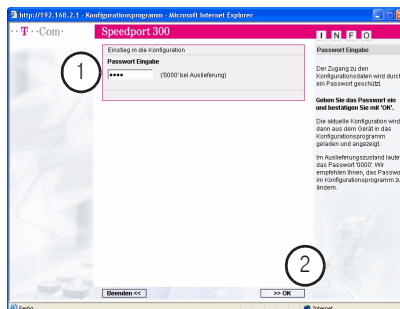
http://192.168.2.1 - Konfigurationsprogramm - Microsoft Internet Explorer

· · T · · Com ·

Speedport 300

I N F O

Einstieg in die Konfiguration

Passwort Eingabe

•••• ('0000' bei Auslieferung)

1

Passwort Eingabe

Der Zugang zu den Konfigurationsdaten wird durch ein Passwort geschützt.

Geben Sie das Passwort ein und bestätigen Sie mit 'OK'.

Die aktuelle Konfiguration wird dann aus dem Gerät in das Konfigurationsprogramm geladen und angezeigt.

Im Auslieferungszustand lautet das Passwort '0000'. Wir empfehlen Ihnen, das Passwort im Konfigurationsprogramm zu ändern.

2

Beenden <<

>> OK

Fertig

Internet